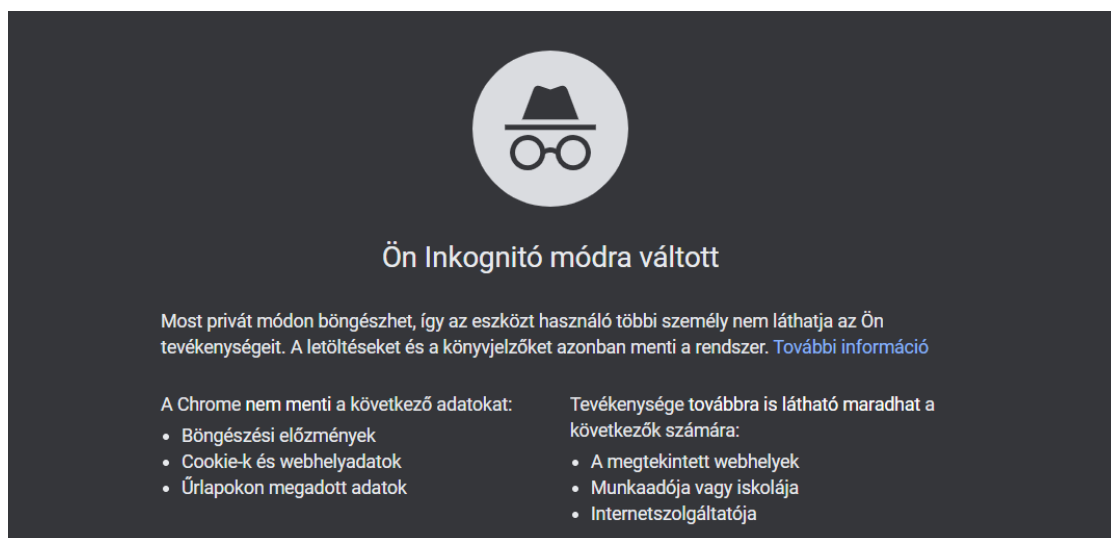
Ön Inkognitó módra váltott

Most privát módon böngészhet, így az eszközt használó többi személy nem láthatja az Ön tevékenységeit. A letöltéseket és a könyvjelzőket azonban menti a rendszer. További információ

A Chrome nem menti a következő adatokat:
• Böngészési előzmények
• Cookie-k és webhelyadatok
• Űrlapokon megadott adatok

Tevékenysége továbbra is látható maradhat a következők számára:
• A megtekintett webhelyek
• Munkaadója vagy iskolája
• Internetszolgáltatója